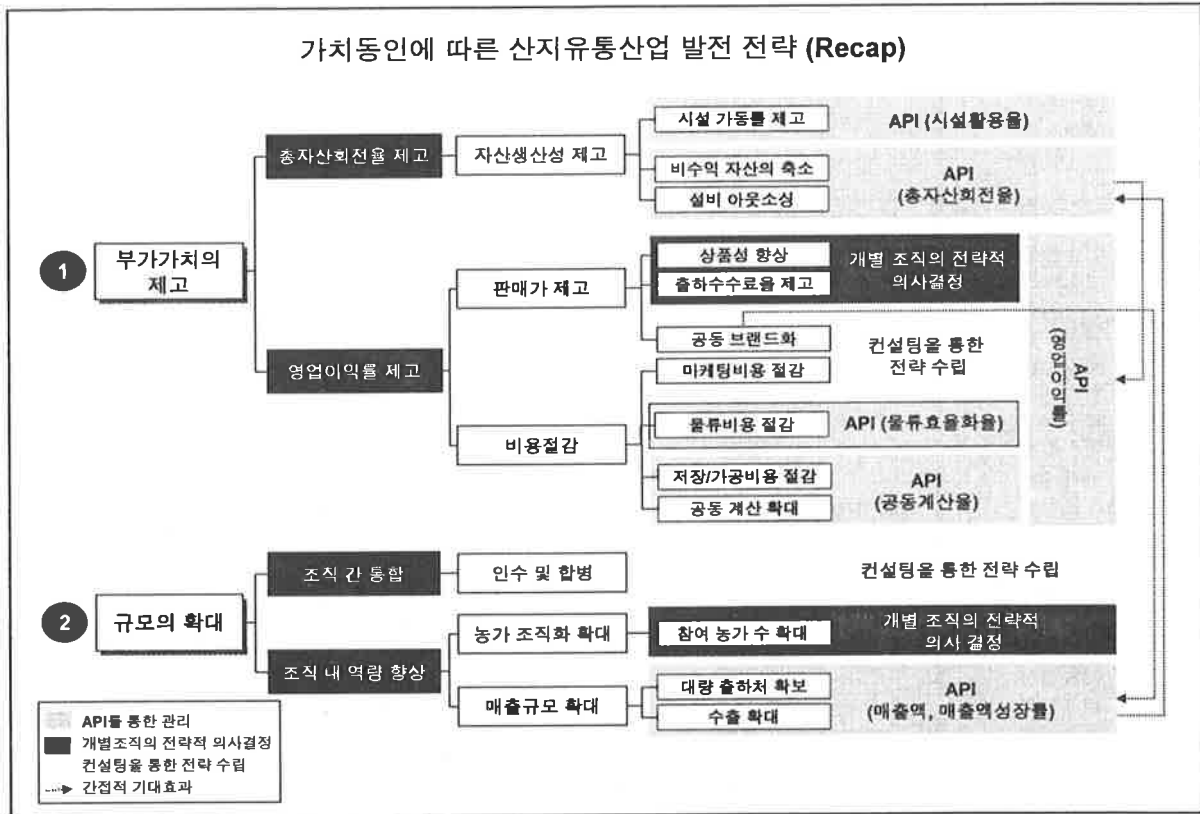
가치동인에 따른 산지유통산업 발전 전략 (Recap)

1 부가가치의 제고

총자산회전율 제고

자산생산성 제고

시설 가동률 제고

API (시설활용율)

비수익 자산의 축소

설비 아웃소싱

API (총자산회전율)

영업이익률 제고

판매가 제고

상품성 향상

출하수수료율 제고

개별 조직의 전략적 의사결정

공동 브랜드화

컨설팅을 통한 전략 수립

API (영업이익률)

비용절감

마케팅비용 절감

물류비용 절감

API (물류효율화율)

저장/가공비용 절감

공동 계산 확대

API (공동계산율)

2 규모의 확대

조직 간 통합

인수 및 합병

컨설팅을 통한 전략 수립

조직 내 역량 향상

농가 조직화 확대

참여 농가 수 확대

개별 조직의 전략적 의사 결정

매출규모 확대

대량 출하처 확보

수출 확대

API (매출액, 매출액성장률)

API를 통한 관리
개별조직의 전략적 의사결정
컨설팅을 통한 전략 수립
간접적 기대효과